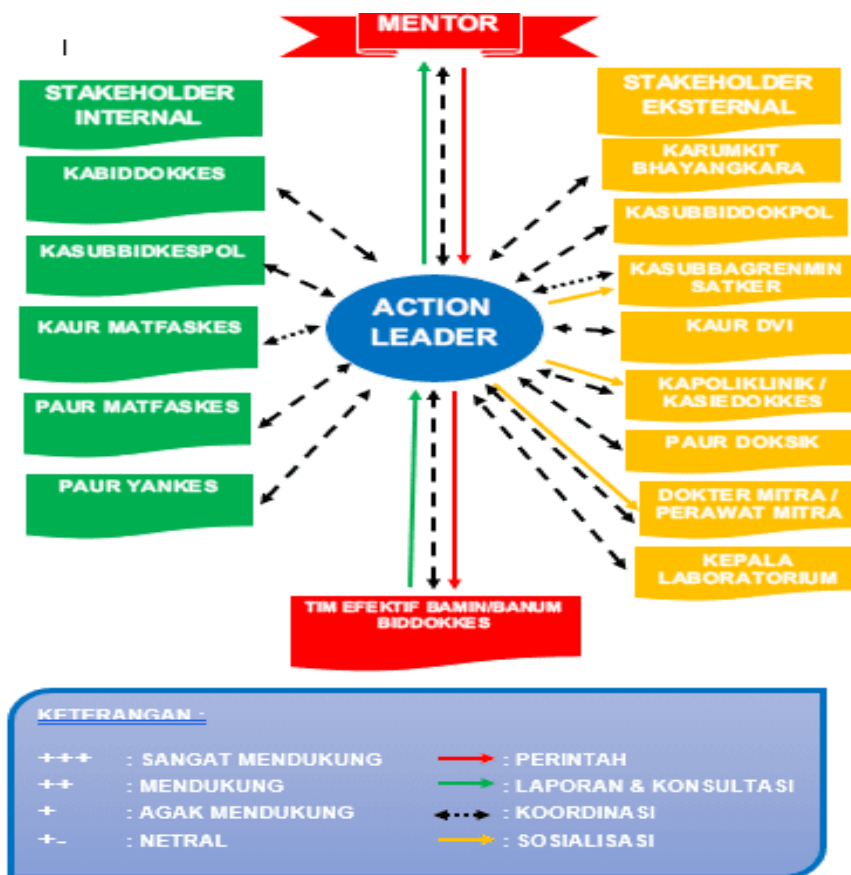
MENTOR

I

STAKEHOLDER INTERNAL

KABIDDOKKES

KASUBBIDKESPOL

KAUR MATFASKES

PAUR MATFASKES

PAUR YANKES

ACTION LEADER

STAKEHOLDER EKSTERNAL

KARUMKIT BHAYANGKARA

KASUBBIDDOKPOL

KASUBBAGRENMIN SATKER

KAUR DVI

KAPOLIKLINIK / KASIEDOKKES

PAUR DOKSIK

DOKTER MITRA / PERAWAT MITRA

KEPALA LABORATORIUM

TIM EFEKTIF BAMIN/BANUM BIDDOKKES

KETERANGAN :

+++ : SANGAT MENDUKUNG

++ : MENDUKUNG

+ : AGAK MENDUKUNG

+- : NETRAL

: PERINTAH

: LAPORAN & KONSULTASI

: KOORDINASI

: SOSIALISASI